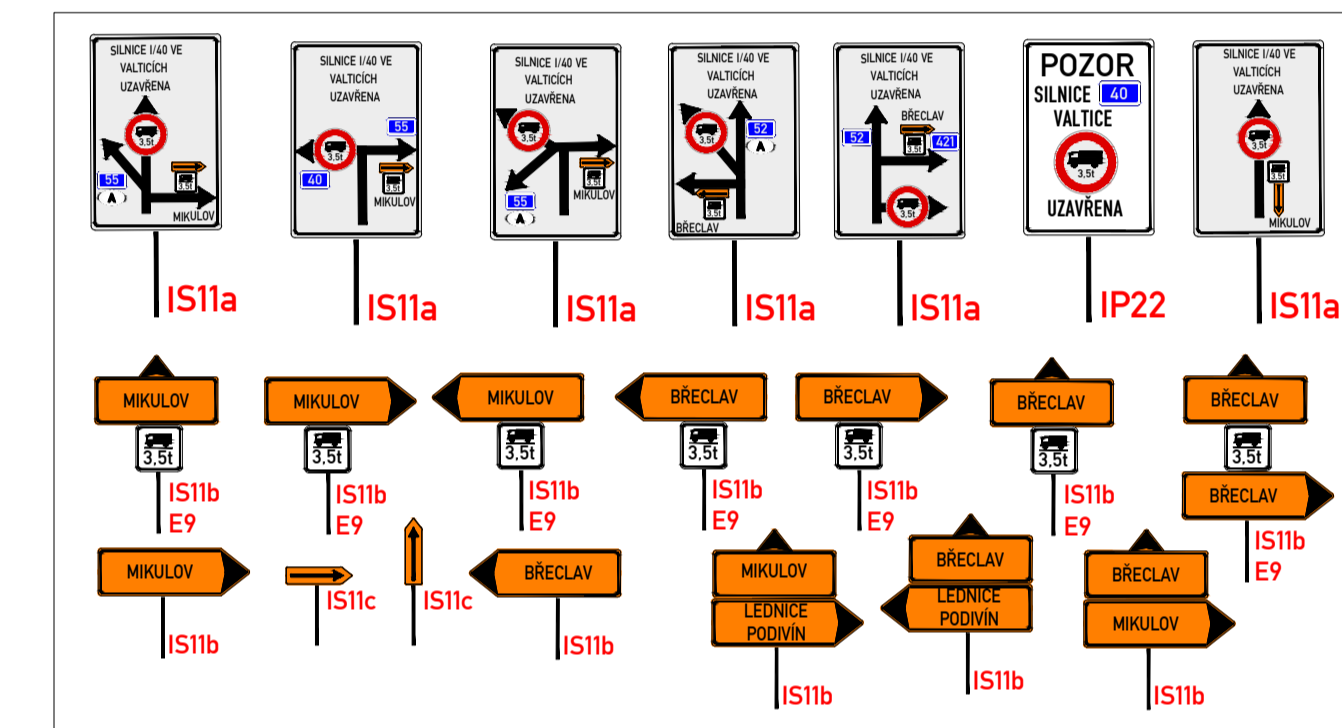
SILNICE I/40 VE VALTICÍCH UZAVŘENA
3,5t
3,5t
55
MIKULOV

IS11a

SILNICE I/40 VE VALTICÍCH UZAVŘENA
3,5t
55
40
3,5t
MIKULOV

IS11a

SILNICE I/40 VE VALTICÍCH UZAVŘENA
3,5t
3,5t
55
MIKULOV

IS11a

SILNICE I/40 VE VALTICÍCH UZAVŘENA
3,5t
52
3,5t
BŘECLAV

IS11a

SILNICE I/40 VE VALTICÍCH UZAVŘENA
BŘECLAV
52
3,5t
421
3,5t

IS11a

POZOR
SILNICE 40
VALTICE
3,5t
UZAVŘENA

IP22

SILNICE I/40 VE VALTICÍCH UZAVŘENA
3,5t
3,5t
MIKULOV

IS11a

MIKULOV
3,5t
IS11b
E9

MIKULOV
3,5t
IS11b
E9

MIKULOV
3,5t
IS11b
E9

BŘECLAV
3,5t
IS11b
E9

BŘECLAV
3,5t
IS11b
E9

BŘECLAV
3,5t
IS11b
E9

BŘECLAV
3,5t
BŘECLAV
IS11b
E9

MIKULOV
IS11b

IS11c

IS11c

BŘECLAV
IS11b

MIKULOV
LEDNICE PODIVÍN
IS11b

BŘECLAV
LEDNICE PODIVÍN
IS11b

BŘECLAV
MIKULOV
IS11b